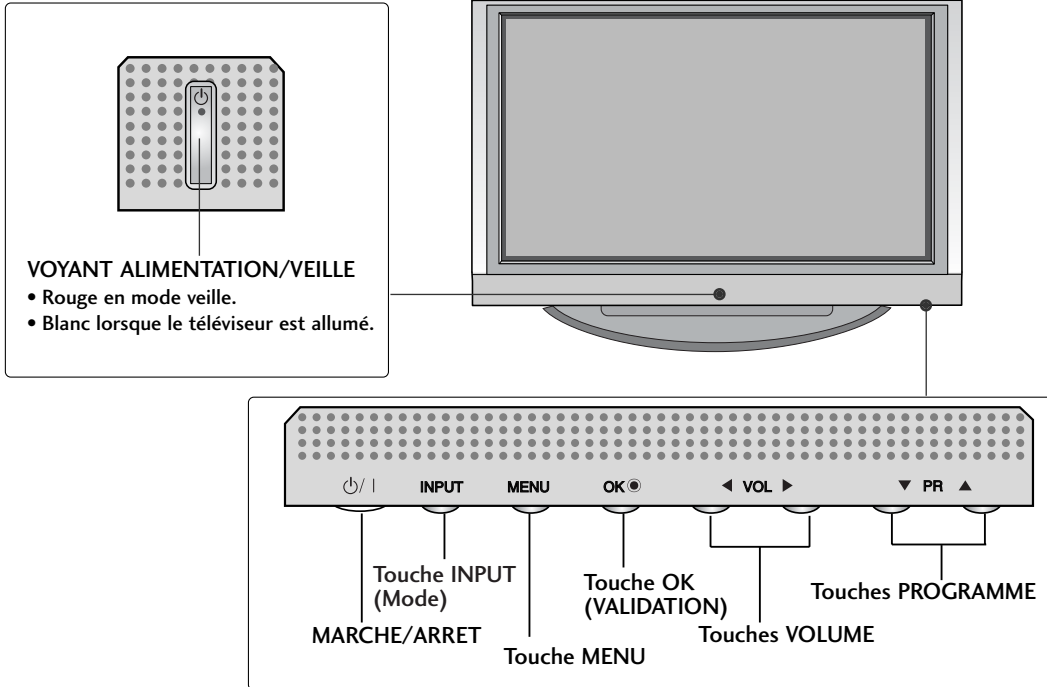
VOYANT ALIMENTATION/VEILLE
• Rouge en mode veille.
• Blanc lorsque le téléviseur est allumé.

⏻/ I INPUT MENU OK◉ ◀ VOL ▶ ▼ PR ▲

Touche INPUT (Mode)

Touche OK (VALIDATION)

Touches PROGRAMME

MARCHE/ARRET

Touches VOLUME

Touche MENU